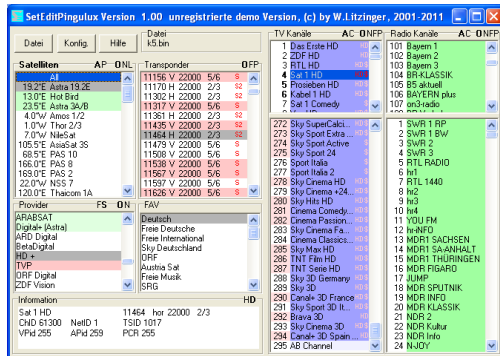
SetEditPingulux Version 1.00 unregistrierte demo Version, (c) by W.Litzinger, 2001-2011

Datei Konfig. Hilfe
Datei
k5.bin

Satelliten AP ONL
All
19.2°E Astra 19.2E
13.0°E Hot Bird
23.5°E Astra 3A/B
4.0°W Amos 1/2
1.0°W Thor 2/3
7.0°W NileSat
105.5°E AsiaSat 3S
68.5°E PAS 10
166.0°E PAS 8
169.0°E PAS 2
22.0°W NSS 7
120.0°E Thaicom 1A

Transponder OFP
11156 V 22000 5/6
11170 H 22000 2/3
11303 V 22000 5/6
11317 V 22000 5/6
11361 H 22000 2/3
11435 V 22000 2/3
11464 H 22000 2/3
11479 V 22000 5/6
11508 V 22000 5/6
11538 V 22000 5/6
11567 V 22000 5/6
11597 V 22000 5/6
11626 V 22000 5/6

Provider FS ON
ARABSAT
Digital+ (Astra)
ARD Digital
BetaDigital
HD +
TVP
ORF Digital
ZDF Vision

FAV
Deutsch
Freie Deutsche
Freie International
Sky Deutschland
ORF
Austria Sat
Freie Musik
SRG

Information HD
Sat 1 HD 11464 hor 22000 2/3
ChID 61300 NetID 1 TSID 1017
VPid 255 APid 259 PCR 255

TV Kanäle AC ONFP
1 Das Erste HD
2 ZDF HD
3 RTL HD
4 Sat 1 HD
5 Prosieben HD
6 Kabel 1 HD
7 Sat 1 Comedy

272 Sky SuperCalci...
273 Sky Sport Extra
274 Sky Sport Active
275 Sky Sport 24
276 Sport Italia
277 Sport Italia 2
278 Sky Cinema HD
279 Sky Cinema +24...
280 Sky Hits HD
281 Cinema Comedy...
282 Cinema Passion...
283 Cinema Family...
284 Cinema Classics...
285 Sky Max HD
286 TNT Film HD
287 TNT Serie HD
288 Sky 3D Germany
289 Sky 3D
290 Canal+ 3D France...
291 Sky Sport 3D It...
292 Brava 3D
293 Sky Cinema 3D
294 Canal+ 3D Spain...
295 AB Channel

Radio Kanäle AC ONFP
101 Bayern 1
102 Bayern 2
103 Bayern 3
104 BR-KLASSIK
105 B5 aktuell
106 BAYERN plus
107 on3-radio

1 SWR 1 RP
2 SWR 1 BW
3 SWR 2
4 SWR 3
5 RTL RADIO
6 hr1
7 RTL 1440
8 hr2
9 hr3
10 hr4
11 YOU FM
12 hr-INFO
13 MDR1 SACHSEN
14 MDR1 SA-ANHALT
15 MDR1 THÜRINGEN
16 MDR FIGARO
17 JUMP
18 MDR SPUTNIK
19 MDR INFO
20 MDR KLASSIK
21 NDR 2
22 NDR Kultur
23 NDR Info
24 N-JOY